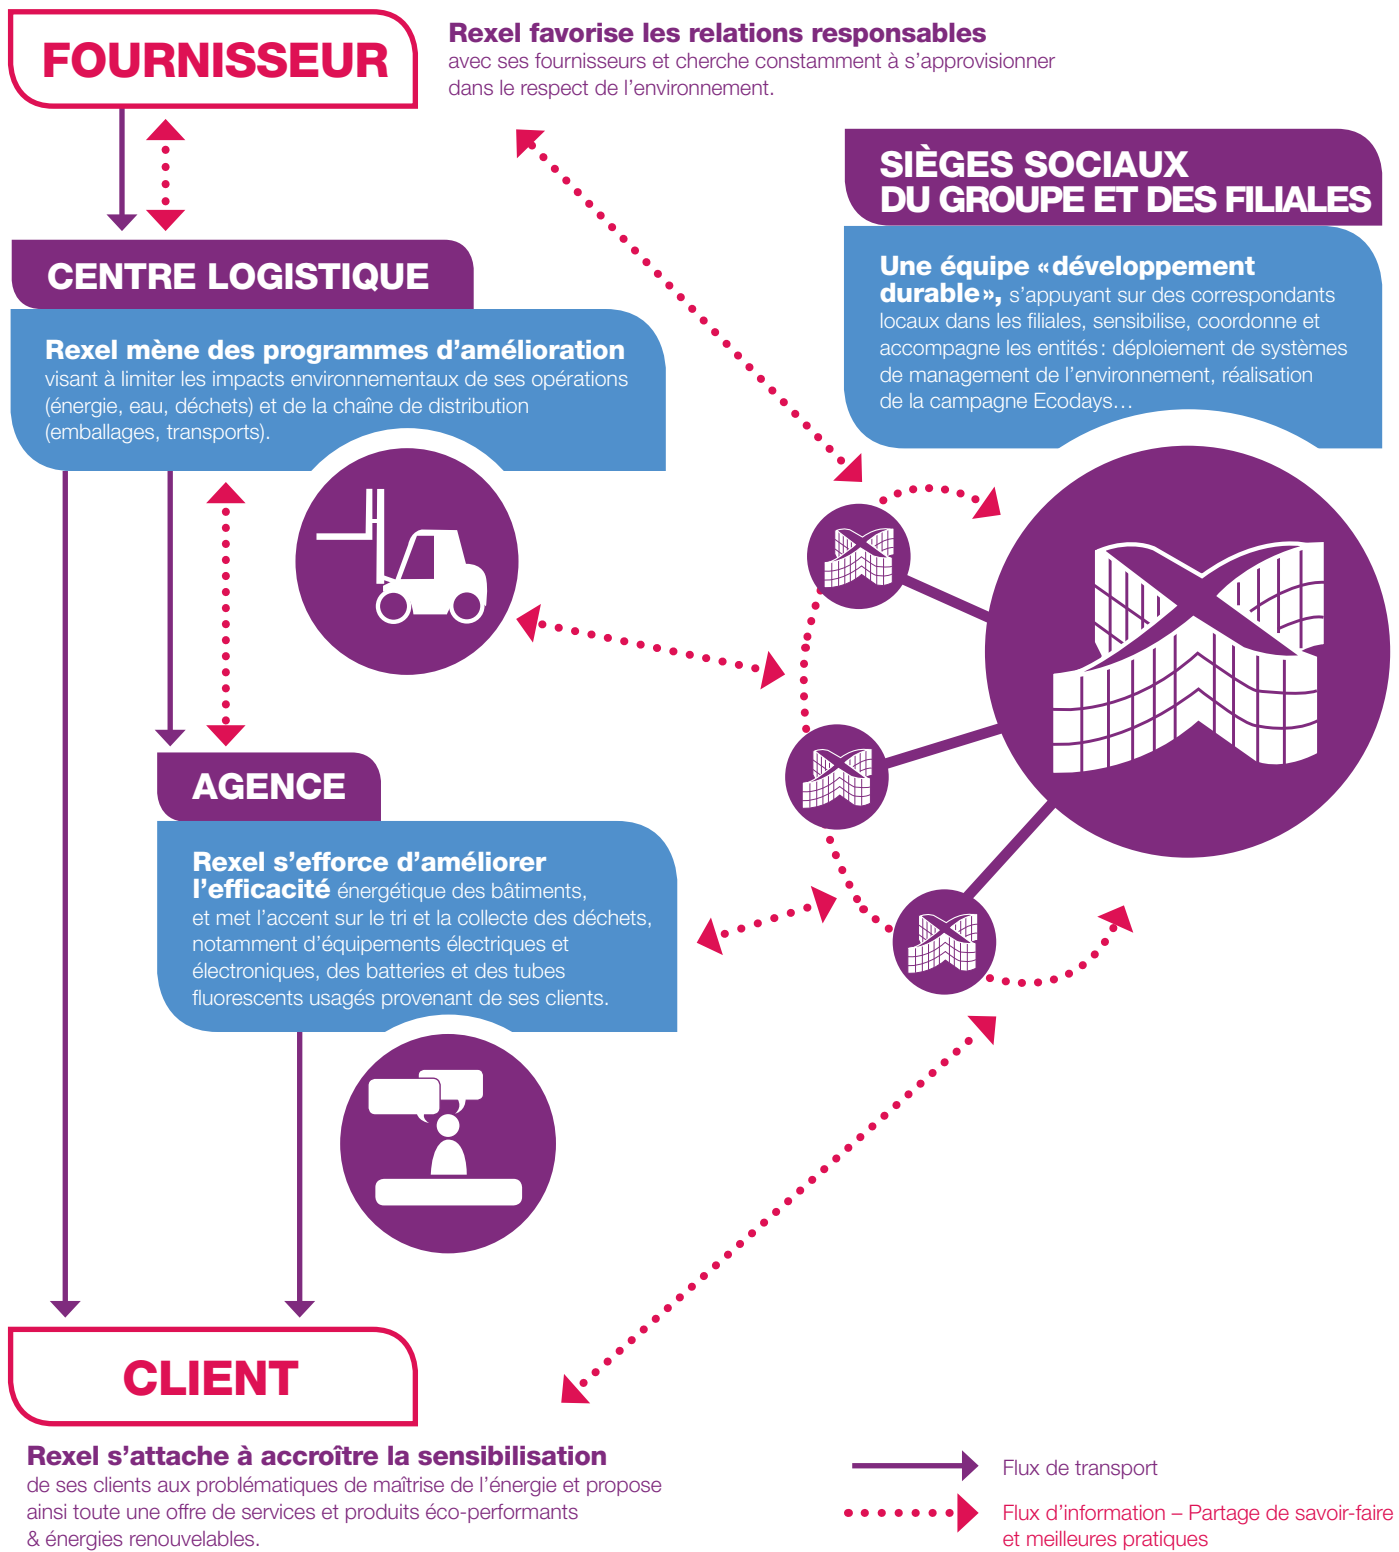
FOURNISSEUR

Rexel favorise les relations responsables avec ses fournisseurs et cherche constamment à s'approvisionner dans le respect de l'environnement.

SIÈGES SOCIAUX DU GROUPE ET DES FILIALES

Une équipe «développement durable», s'appuyant sur des correspondants locaux dans les filiales, sensibilise, coordonne et accompagne les entités: déploiement de systèmes de management de l'environnement, réalisation de la campagne Ecodays…

CENTRE LOGISTIQUE

Rexel mène des programmes d'amélioration visant à limiter les impacts environnementaux de ses opérations (énergie, eau, déchets) et de la chaîne de distribution (emballages, transports).

AGENCE

Rexel s'efforce d'améliorer l'efficacité énergétique des bâtiments, et met l'accent sur le tri et la collecte des déchets, notamment d'équipements électriques et électroniques, des batteries et des tubes fluorescents usagés provenant de ses clients.

CLIENT

Rexel s'attache à accroître la sensibilisation de ses clients aux problématiques de maîtrise de l'énergie et propose ainsi toute une offre de services et produits éco-performants & énergies renouvelables.

Flux de transport

Flux d'information – Partage de savoir-faire et meilleures pratiques